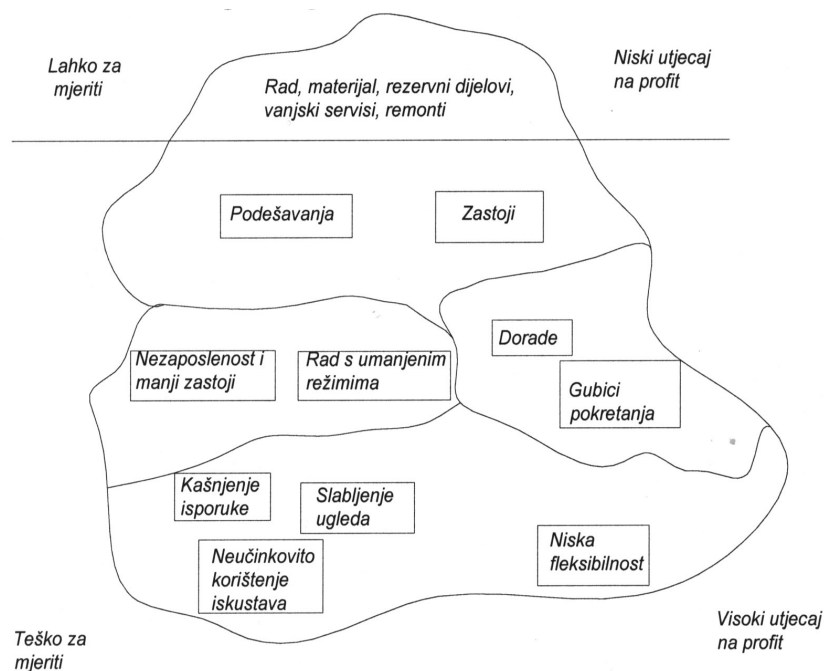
Lahko za mjeriti

Rad, materijal, rezervni dijelovi, vanjski servisi, remonti

Niski utjecaj na profit

Podešavanja

Zastoji

Dorade

Nezaposlenost i manji zastoji

Rad s umanjenim režimima

Gubici pokretanja

Kašnjenje isporuke

Slabljenje ugleda

Niska fleksibilnost

Neučinkovito korištenje iskustava

Teško za mjeriti

Visoki utjecaj na profit